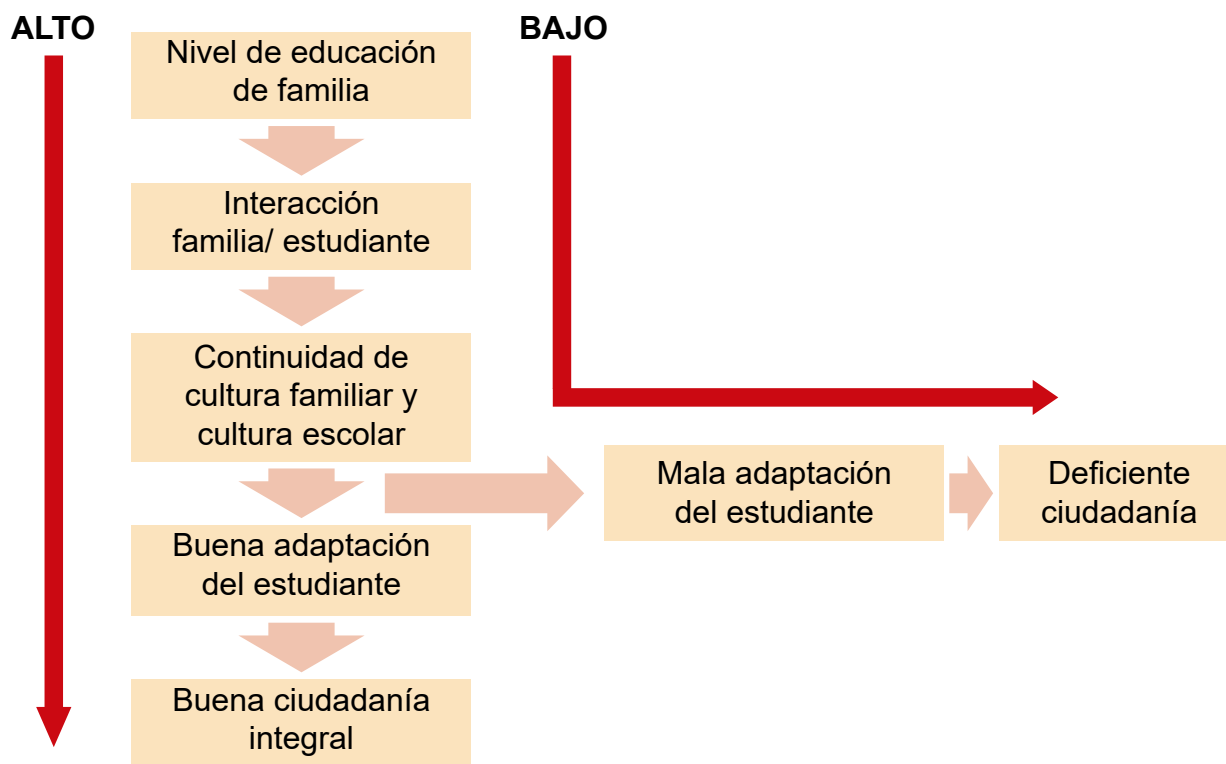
ALTO

BAJO

Nivel de educación de familia

Interacción familia/ estudiante

Continuidad de cultura familiar y cultura escolar

Buena adaptación del estudiante

Buena ciudadanía integral

Mala adaptación del estudiante

Deficiente ciudadanía